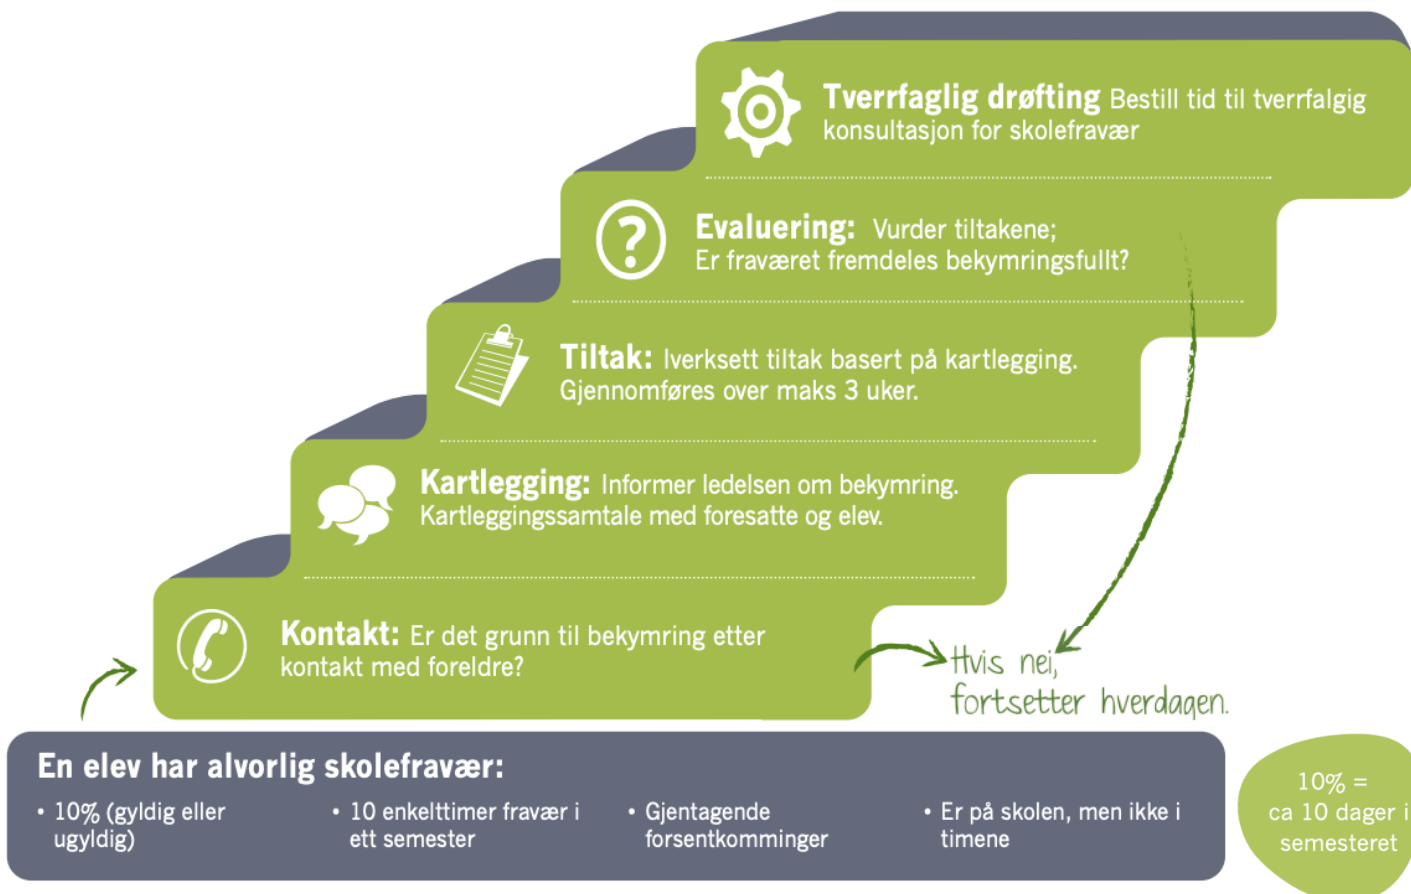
**Tverrfaglig drøfting** Bestill tid til tverrfalgig konsultasjon for skolefravær

**Evaluering:** Vurder tiltakene; Er fraværet fremdeles bekymringsfullt?

**Tiltak:** Iverksett tiltak basert på kartlegging. Gjennomføres over maks 3 uker.

**Kartlegging:** Informer ledelsen om bekymring. Kartleggingssamtale med foresatte og elev.

**Kontakt:** Er det grunn til bekymring etter kontakt med foreldre?

Hvis nei, fortsetter hverdagen.

**En elev har alvorlig skolefravær:**

- 10% (gyldig eller ugyldig)
- 10 enkelttimer fravær i ett semester
- Gjentagende forsentkomminger
- Er på skolen, men ikke i timene

10% = ca 10 dager i semesteret